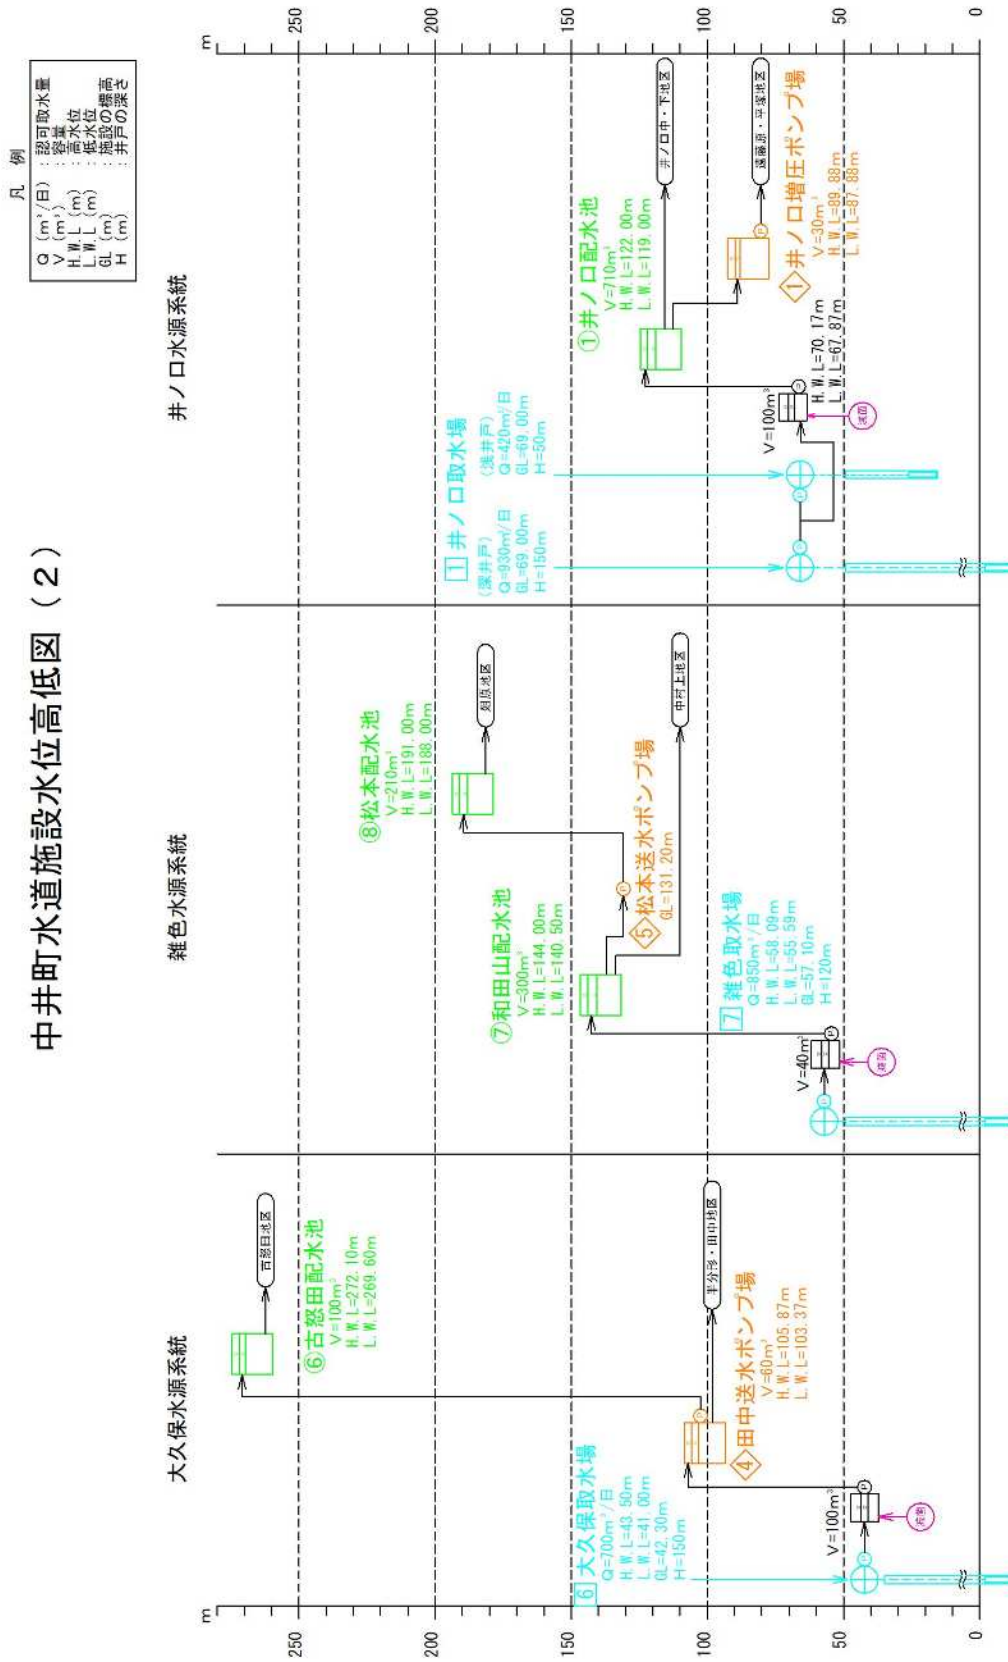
中井町水道施設水位高低図（2）

凡　例
Q（m³/日）：認可取水量
V（m³）：容量
H.W.L（m）：高水位
L.W.L（m）：低水位
GL（m）：施設の標高
H（m）：井戸の深さ

井ノ口水源系統

雑色水源系統

大久保水源系統

m
250
200
150
100
50
0

①井ノ口配水池
V=710m³
H.W.L=122.00m
L.W.L=119.00m

井ノ口中・下地区

遠藤原・平塚地区

①井ノ口増圧ポンプ場
V=30m³
H.W.L=89.88m
L.W.L=87.88m

H.W.L=70.17m
L.W.L=67.87m
V=100m³

1 井ノ口取水場
（深井戸）
Q=930m³/日
GL=69.00m
H=150m
（浅井戸）
Q=420m³/日
GL=69.00m
H=50m

⑧松本配水池
V=210m³
H.W.L=191.00m
L.W.L=188.00m

刈原地区

中村上地区

⑦和田山配水池
V=300m³
H.W.L=144.00m
L.W.L=140.50m

⑤松本送水ポンプ場
GL=131.20m

7 雑色取水場
Q=850m³/日
H.W.L=58.09m
L.W.L=55.59m
GL=57.10m
H=120m

V=40m³

⑥古怒田配水池
V=100m³
H.W.L=272.10m
L.W.L=269.60m

古怒田地区

半分形・田中地区

④田中送水ポンプ場
V=60m³
H.W.L=105.87m
L.W.L=103.37m

V=100m³

6 大久保取水場
Q=700m³/日
H.W.L=43.50m
L.W.L=41.00m
GL=42.30m
H=150m